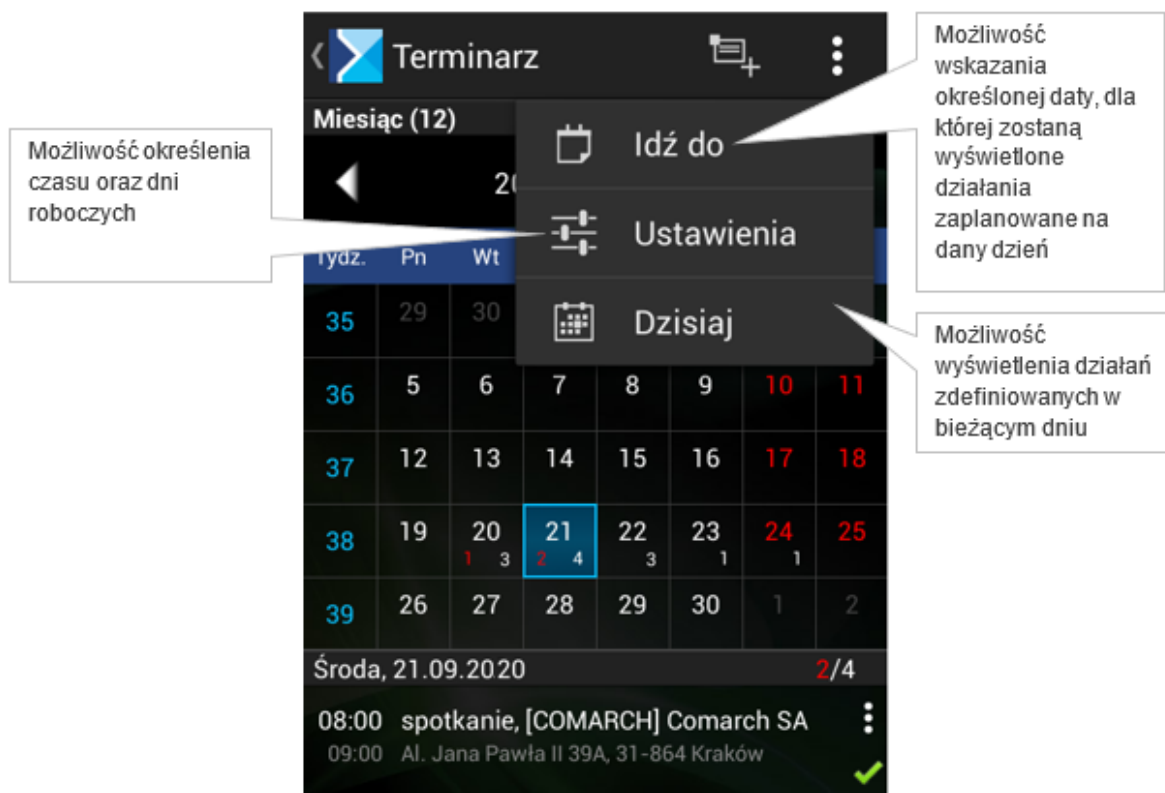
Terminarz

Miesiąc (12)

Możliwość określenia czasu oraz dni roboczych

Możliwość wskazania określonej daty, dla której zostaną wyświetlone działania zaplanowane na dany dzień

Idź do

Ustawienia

Dzisiaj

Możliwość wyświetlenia działań zdefiniowanych w bieżącym dniu

20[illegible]

| Tydz. | Pn | Wt | | | | | |
|---|---|---|---|---|---|---|---|
| 35 | 29 | 30 | | | | | |
| 36 | 5 | 6 | 7 | 8 | 9 | 10 | 11 |
| 37 | 12 | 13 | 14 | 15 | 16 | 17 | 18 |
| 38 | 19 | 20 1 3 | 21 2 4 | 22 3 | 23 1 | 24 1 | 25 |
| 39 | 26 | 27 | 28 | 29 | 30 | 1 | 2 |

Środa, 21.09.2020 2/4

08:00 spotkanie, [COMARCH] Comarch SA
09:00 Al. Jana Pawła II 39A, 31-864 Kraków